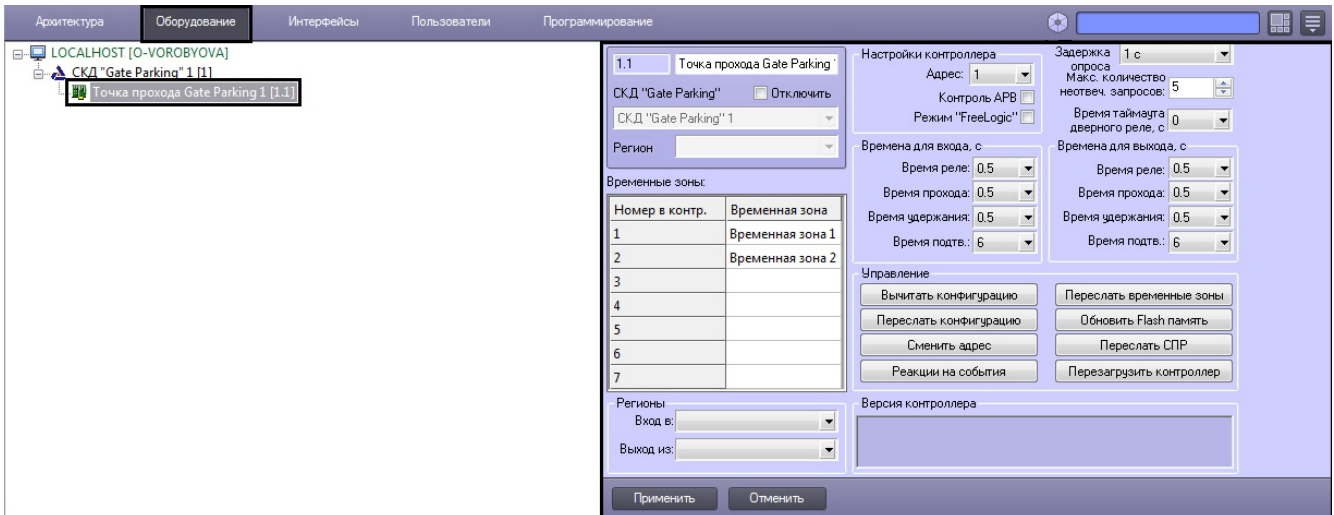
Архитектура Оборудование Интерфейсы Пользователи Программирование

LOCALHOST [O-VOROBYOVA]
СКД "Gate Parking" 1 [1]
Точка прохода Gate Parking 1 [1.1]

1.1 Точка прохода Gate Parking

СКД "Gate Parking" Отключить

СКД "Gate Parking" 1

Регион

Временные зоны:

| Номер в контр. | Временная зона |
|---|---|
| 1 | Временная зона 1 |
| 2 | Временная зона 2 |
| 3 | |
| 4 | |
| 5 | |
| 6 | |
| 7 | |

Регионы
Вход в:
Выход из:

Настройки контроллера
Адрес: 1
Контроль APB
Режим "FreeLogic"

Задержка опроса 1 с
Макс. количество неотвеч. запросов: 5
Время таймаута дверного реле, с 0

Времена для входа, с
Время реле: 0.5
Время прохода: 0.5
Время удержания: 0.5
Время подтв.: 6

Времена для выхода, с
Время реле: 0.5
Время прохода: 0.5
Время удержания: 0.5
Время подтв.: 6

Управление
Вычитать конфигурацию
Переслать временные зоны
Переслать конфигурацию
Обновить Flash память
Сменить адрес
Переслать СПР
Реакции на события
Перезагрузить контроллер

Версия контроллера

Применить Отменить